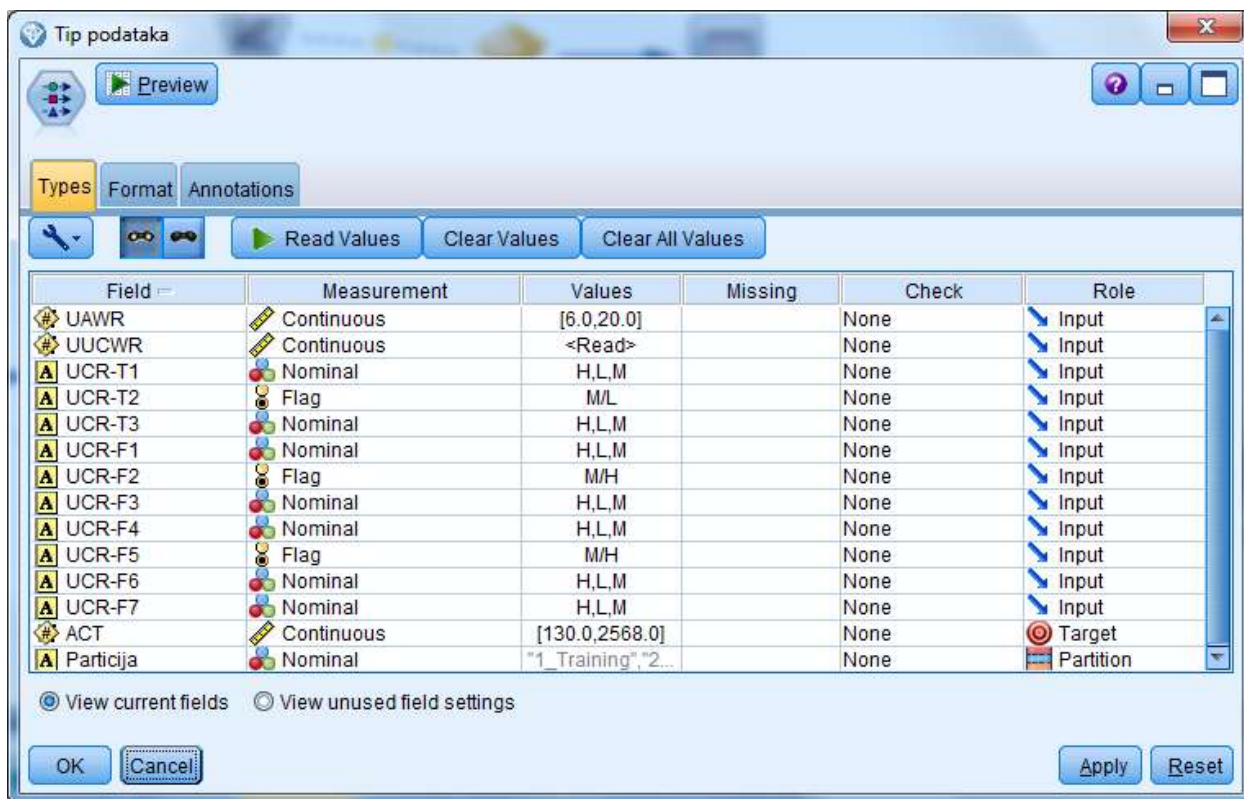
Tip podataka

Preview

Types Format Annotations

Read Values Clear Values Clear All Values

| Field | Measurement | Values | Missing | Check | Role |
|---|---|---|---|---|---|
| UAWR | Continuous | [6.0,20.0] | | None | Input |
| UUCWR | Continuous | <Read> | | None | Input |
| UCR-T1 | Nominal | H,L,M | | None | Input |
| UCR-T2 | Flag | M/L | | None | Input |
| UCR-T3 | Nominal | H,L,M | | None | Input |
| UCR-F1 | Nominal | H,L,M | | None | Input |
| UCR-F2 | Flag | M/H | | None | Input |
| UCR-F3 | Nominal | H,L,M | | None | Input |
| UCR-F4 | Nominal | H,L,M | | None | Input |
| UCR-F5 | Flag | M/H | | None | Input |
| UCR-F6 | Nominal | H,L,M | | None | Input |
| UCR-F7 | Nominal | H,L,M | | None | Input |
| ACT | Continuous | [130.0,2568.0] | | None | Target |
| Particija | Nominal | "1_Training","2... | | None | Partition |

View current fields View unused field settings

OK Cancel Apply Reset